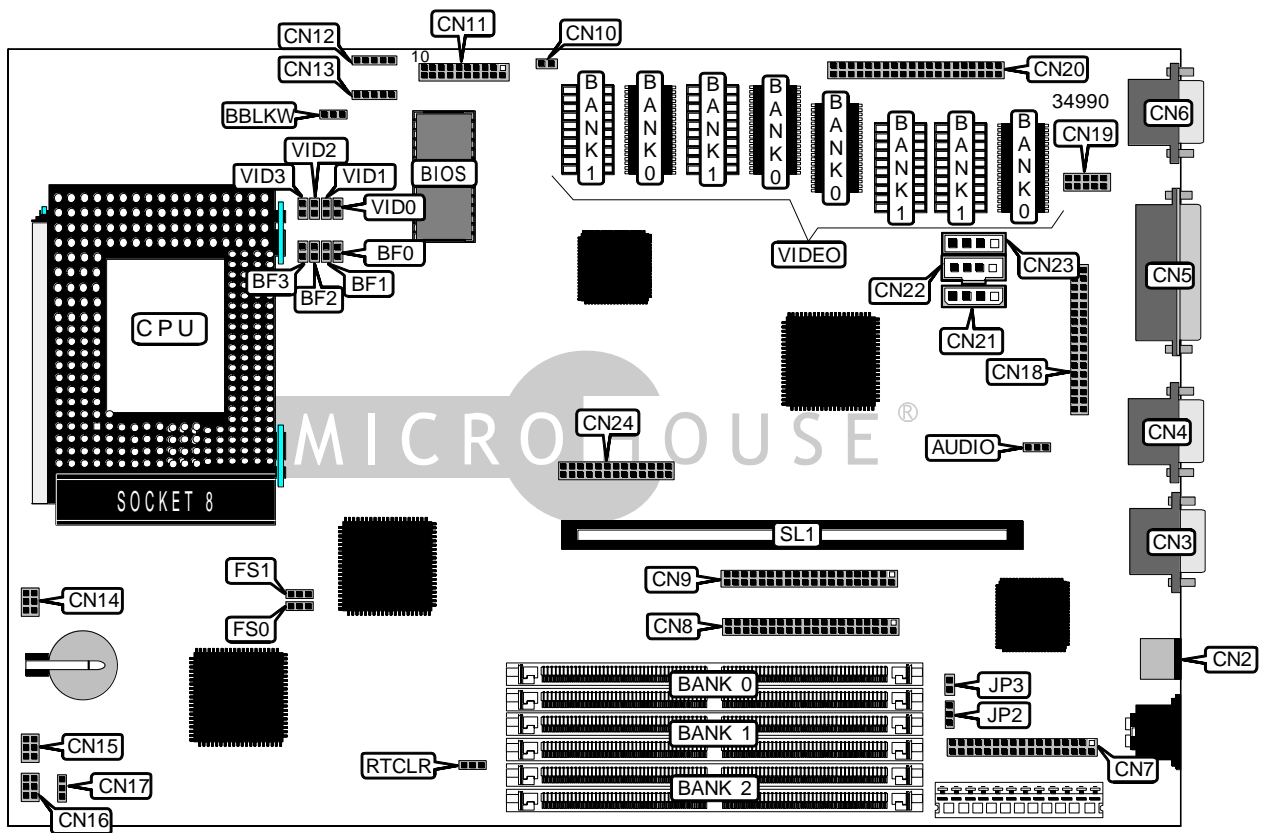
CN12
10
CN11
CN10
CN13
CN20
BBLKW
34990
CN6
VID2
VID3
VID1
BIOS
VID0
CN19
B A N K 1
B A N K 0
B A N K 1
B A N K 0
B A N K 0
B A N K 1
B A N K 1
B A N K 0
CN5
BF0
VIDEO
CN23
BF3
BF2
BF1
CN22
CN21
CPU
CN18
MICROHOUSE ®
CN4
CN24
AUDIO
SOCKET 8
CN3
SL1
FS1
CN9
CN14
FS0
CN8
CN2
BANK 0
JP3
JP2
BANK 1
CN15
RTCLR
CN7
CN17
BANK 2
CN16